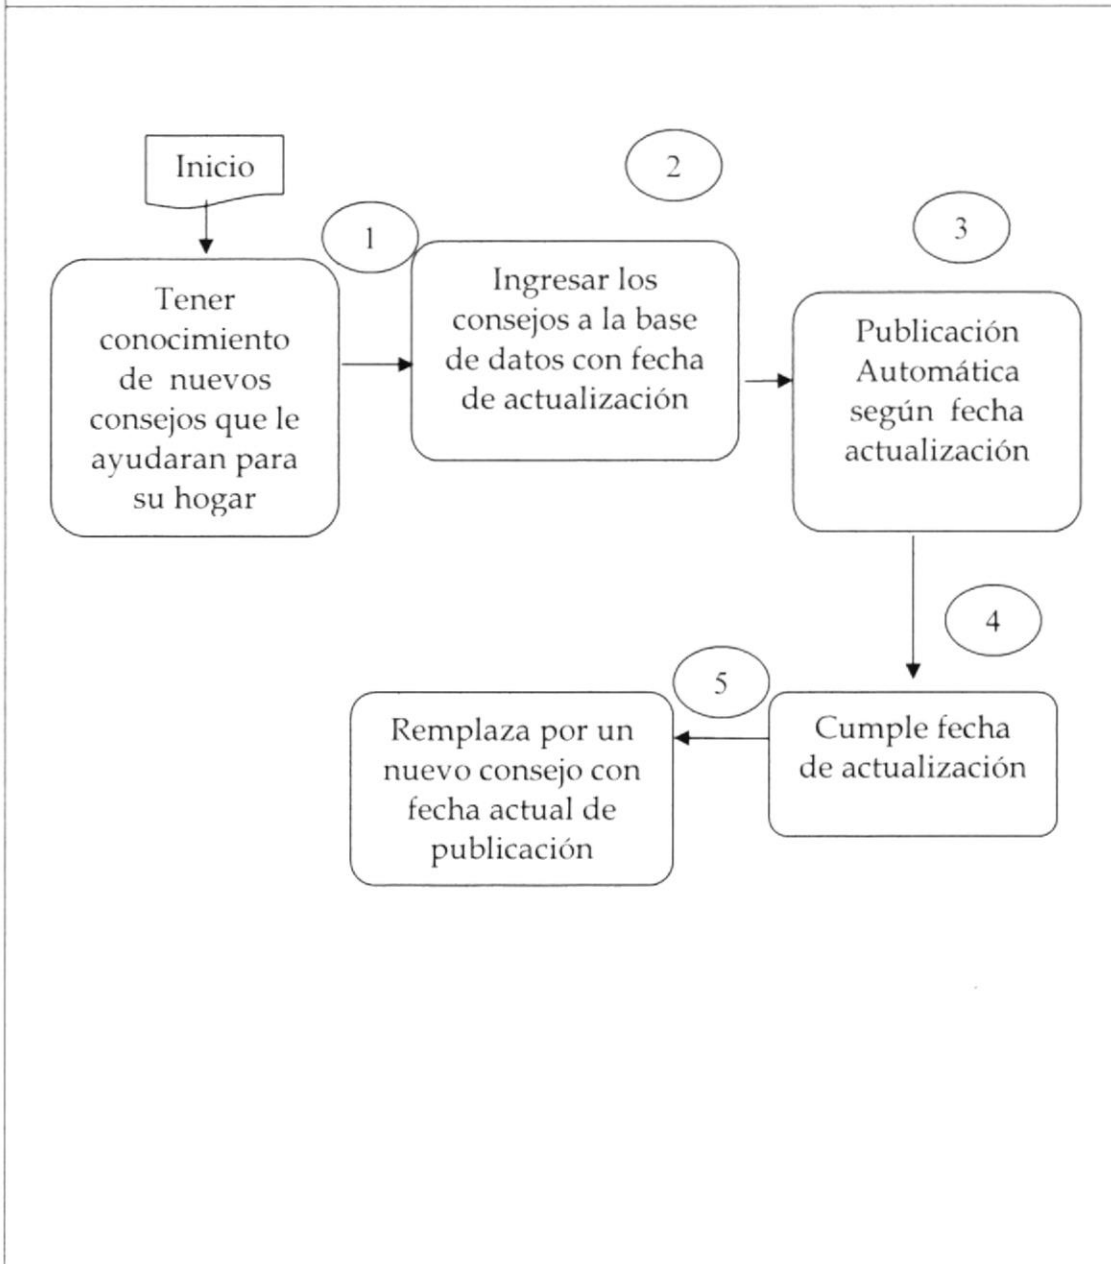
Inicio

1

Tener conocimiento de nuevos consejos que le ayudaran para su hogar

2

Ingresar los consejos a la base de datos con fecha de actualización

3

Publicación Automática según fecha actualización

4

Cumple fecha de actualización

5

Remplaza por un nuevo consejo con fecha actual de publicación